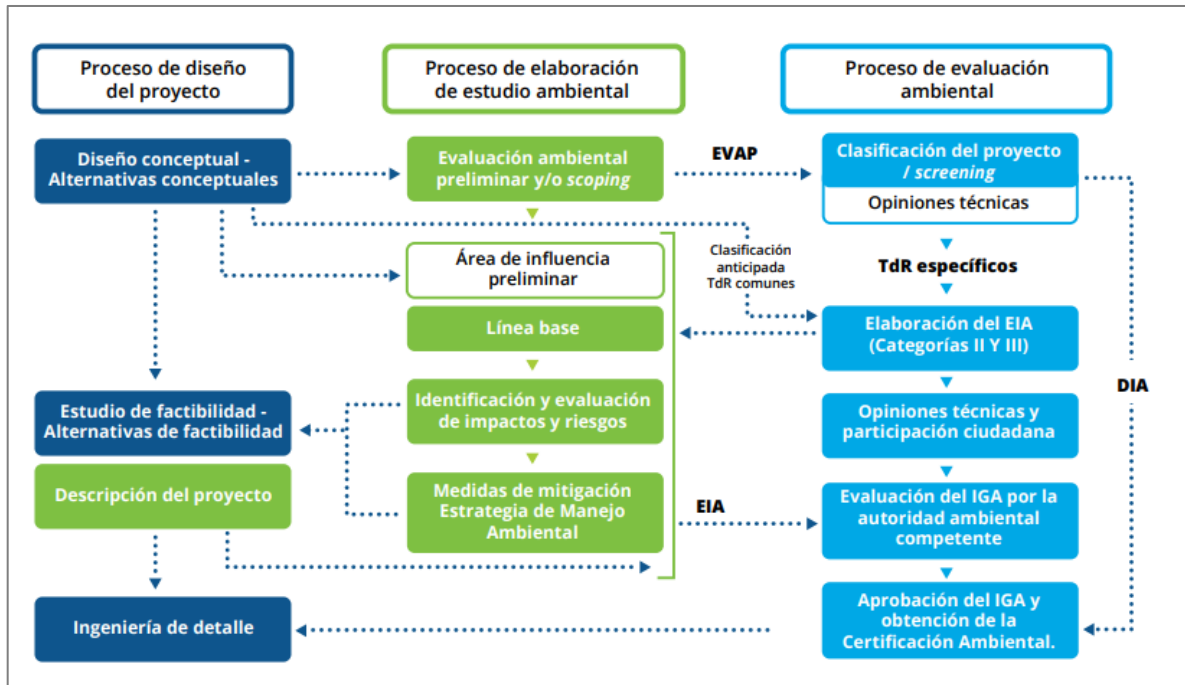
Proceso de diseño del proyecto

Proceso de elaboración de estudio ambiental

Proceso de evaluación ambiental

Diseño conceptual - Alternativas conceptuales

Evaluación ambiental preliminar y/o *scoping*

EVAP

Clasificación del proyecto / *screening*

Opiniones técnicas

Área de influencia preliminar

Clasificación anticipada TdR comunes

TdR específicos

Línea base

Elaboración del EIA (Categorías II Y III)

Estudio de factibilidad - Alternativas de factibilidad

Identificación y evaluación de impactos y riesgos

Opiniones técnicas y participación ciudadana

DIA

Descripción del proyecto

Medidas de mitigación Estrategia de Manejo Ambiental

EIA

Evaluación del IGA por la autoridad ambiental competente

Ingeniería de detalle

Aprobación del IGA y obtención de la Certificación Ambiental.